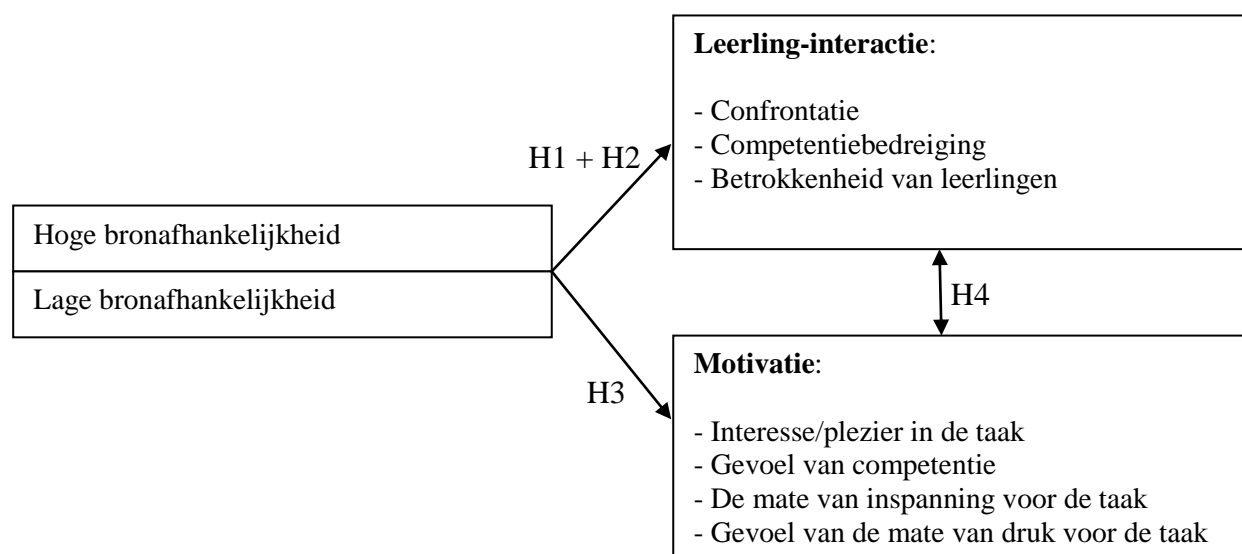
Hoge bronafhankelijkheid

Lage bronafhankelijkheid

H1 + H2

H3

**Leerling-interactie**:

- Confrontatie
- Competentiebedreiging
- Betrokkenheid van leerlingen

H4

**Motivatie**:

- Interesse/plezier in de taak
- Gevoel van competentie
- De mate van inspanning voor de taak
- Gevoel van de mate van druk voor de taak